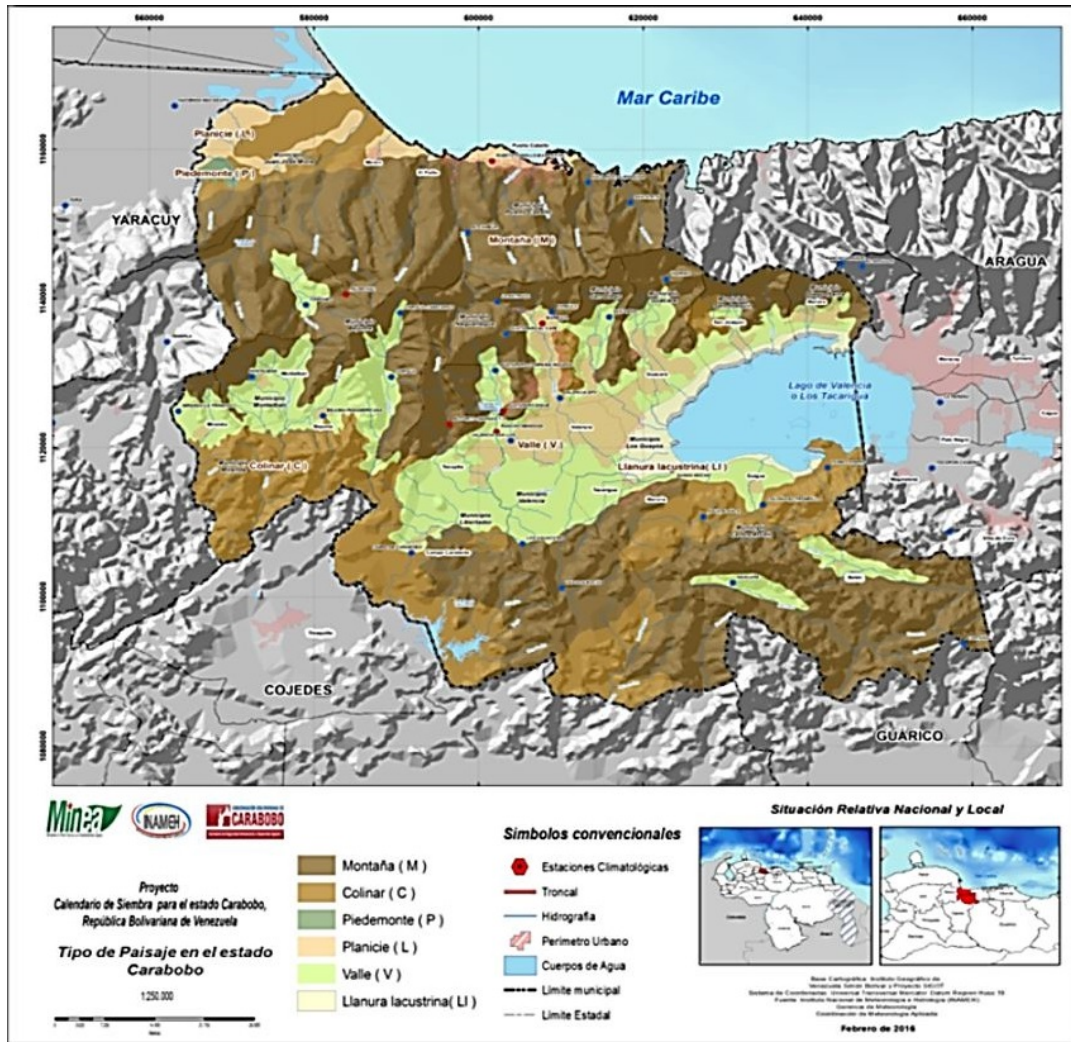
560000 580000 600000 620000 640000 660000

Mar Caribe

Planicie ( L )

Piedemonte ( P )

YARACUY

Montaña ( M )

ARAGUA

Lago de Valencia o Los Tacarigua

Colinar ( C )

Valle ( V )

Llanura lacustrina( Ll )

COJEDES

GUARICO

1160000 1140000 1120000 1100000 1080000

Minea INAMEH CARABOBO

Proyecto
Calendario de Siembra para el estado Carabobo, República Bolivariana de Venezuela

Tipo de Paisaje en el estado Carabobo

1:250.000

Montaña ( M )
Colinar ( C )
Piedemonte ( P )
Planicie ( L )
Valle ( V )
Llanura lacustrina( Ll )

Simbolos convencionales

Estaciones Climatológicas
Troncal
Hidrografía
Perimetro Urbano
Cuerpos de Agua
Limite municipal
Limite Estadal

Situación Relativa Nacional y Local

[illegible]

Febrero de 2016